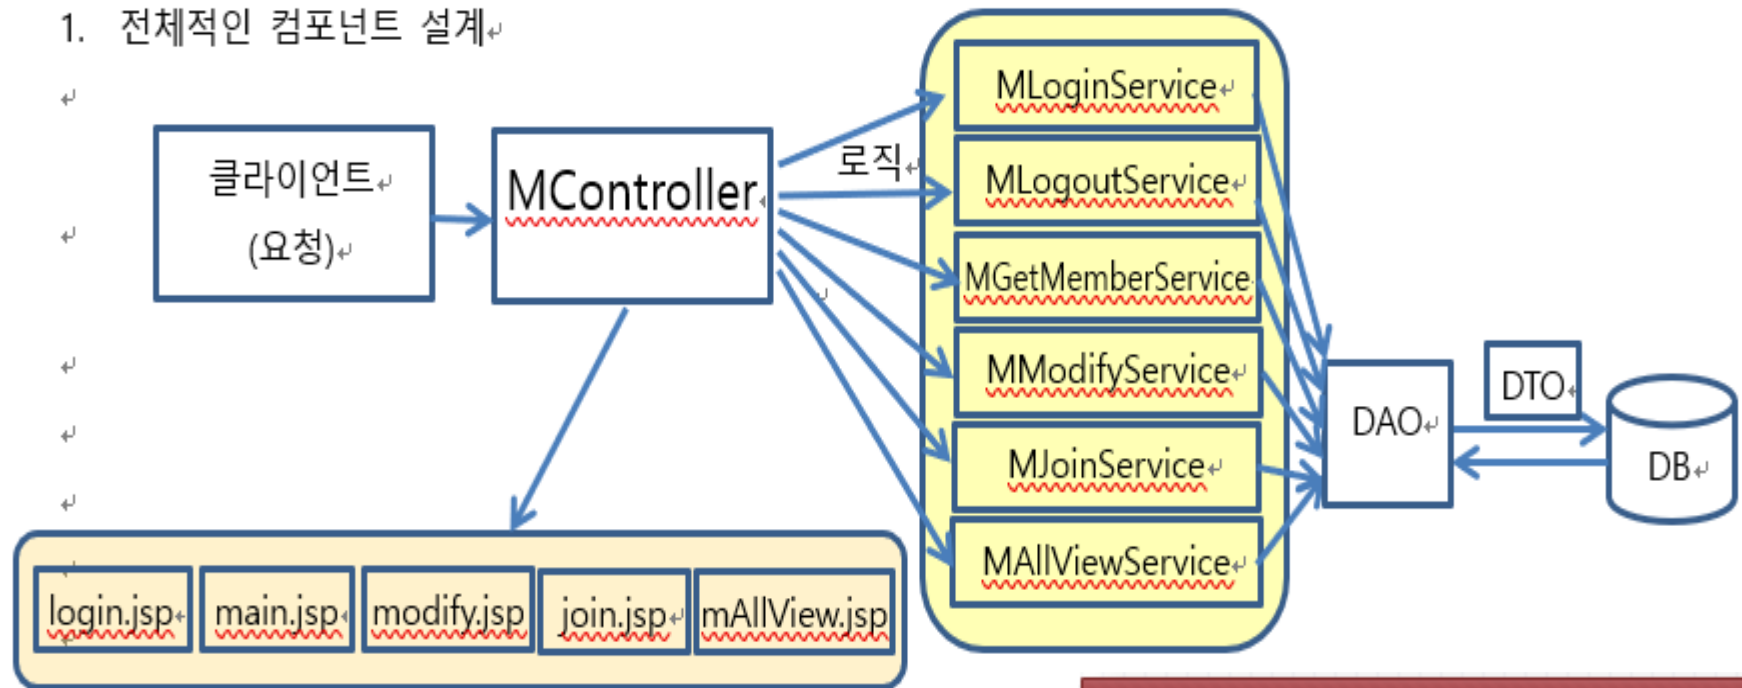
1. 전체적인 컴포넌트 설계

클라이언트
(요청)

MController

로직

MLoginService

MLogoutService

MGetMemberService

MModifyService

MJoinService

MAllViewService

DAO

DTO

DB

login.jsp

main.jsp

modify.jsp

join.jsp

mAllView.jsp